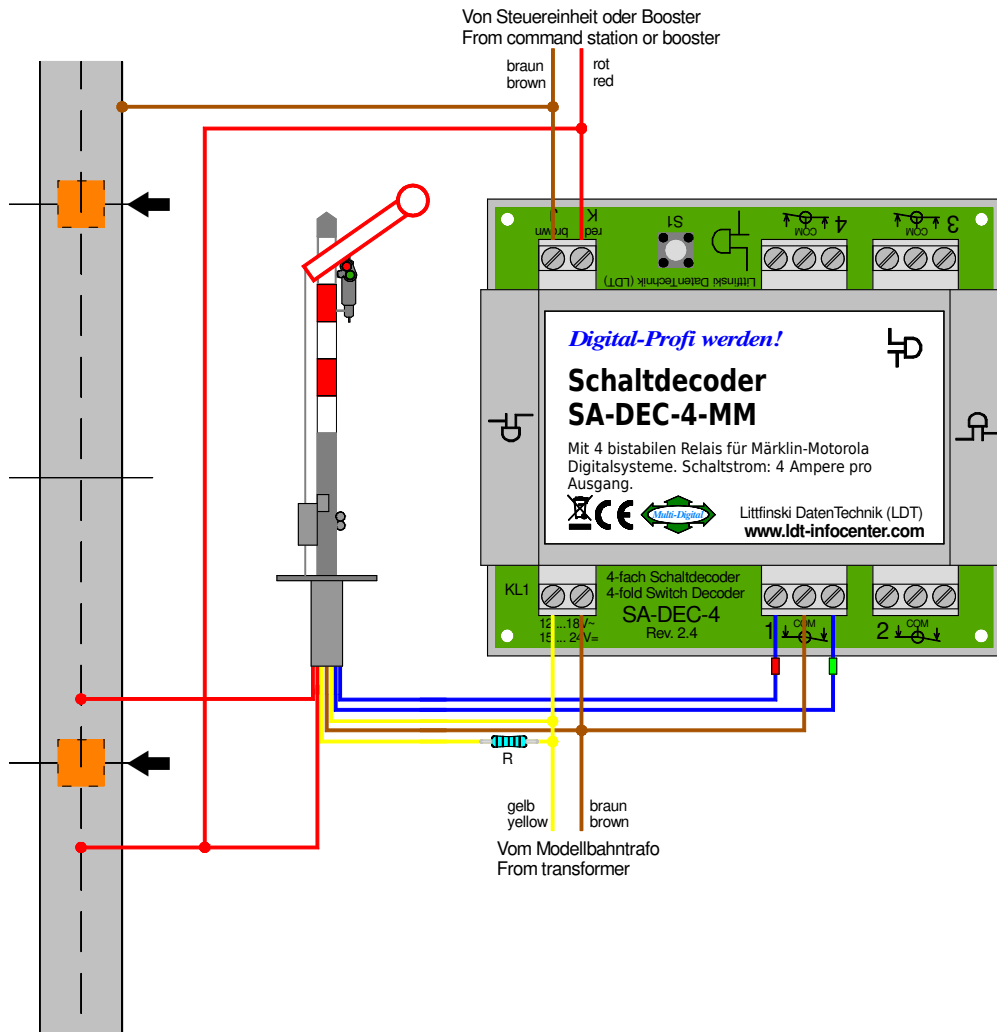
Von Steuereinheit oder Booster
From command station or booster

braun
brown

rot
red

braun
red
K
J
S1
4
3
COM
COM
Littfinski DatenTechnik (LDT)

Digital-Profi werden!

Schaltdecoder
SA-DEC-4-MM

Mit 4 bistabilen Relais für Märklin-Motorola Digitalsysteme. Schaltstrom: 4 Ampere pro Ausgang.

Multi-Digital

Littfinski DatenTechnik (LDT)
www.ldt-infocenter.com

KL1
4-fach Schaltdecoder
4-fold Switch Decoder
SA-DEC-4
Rev. 2.4
12...18V~
15...24V=
1
COM
2
COM

R

gelb
yellow

braun
brown

Vom Modellbahntrafo
From transformer